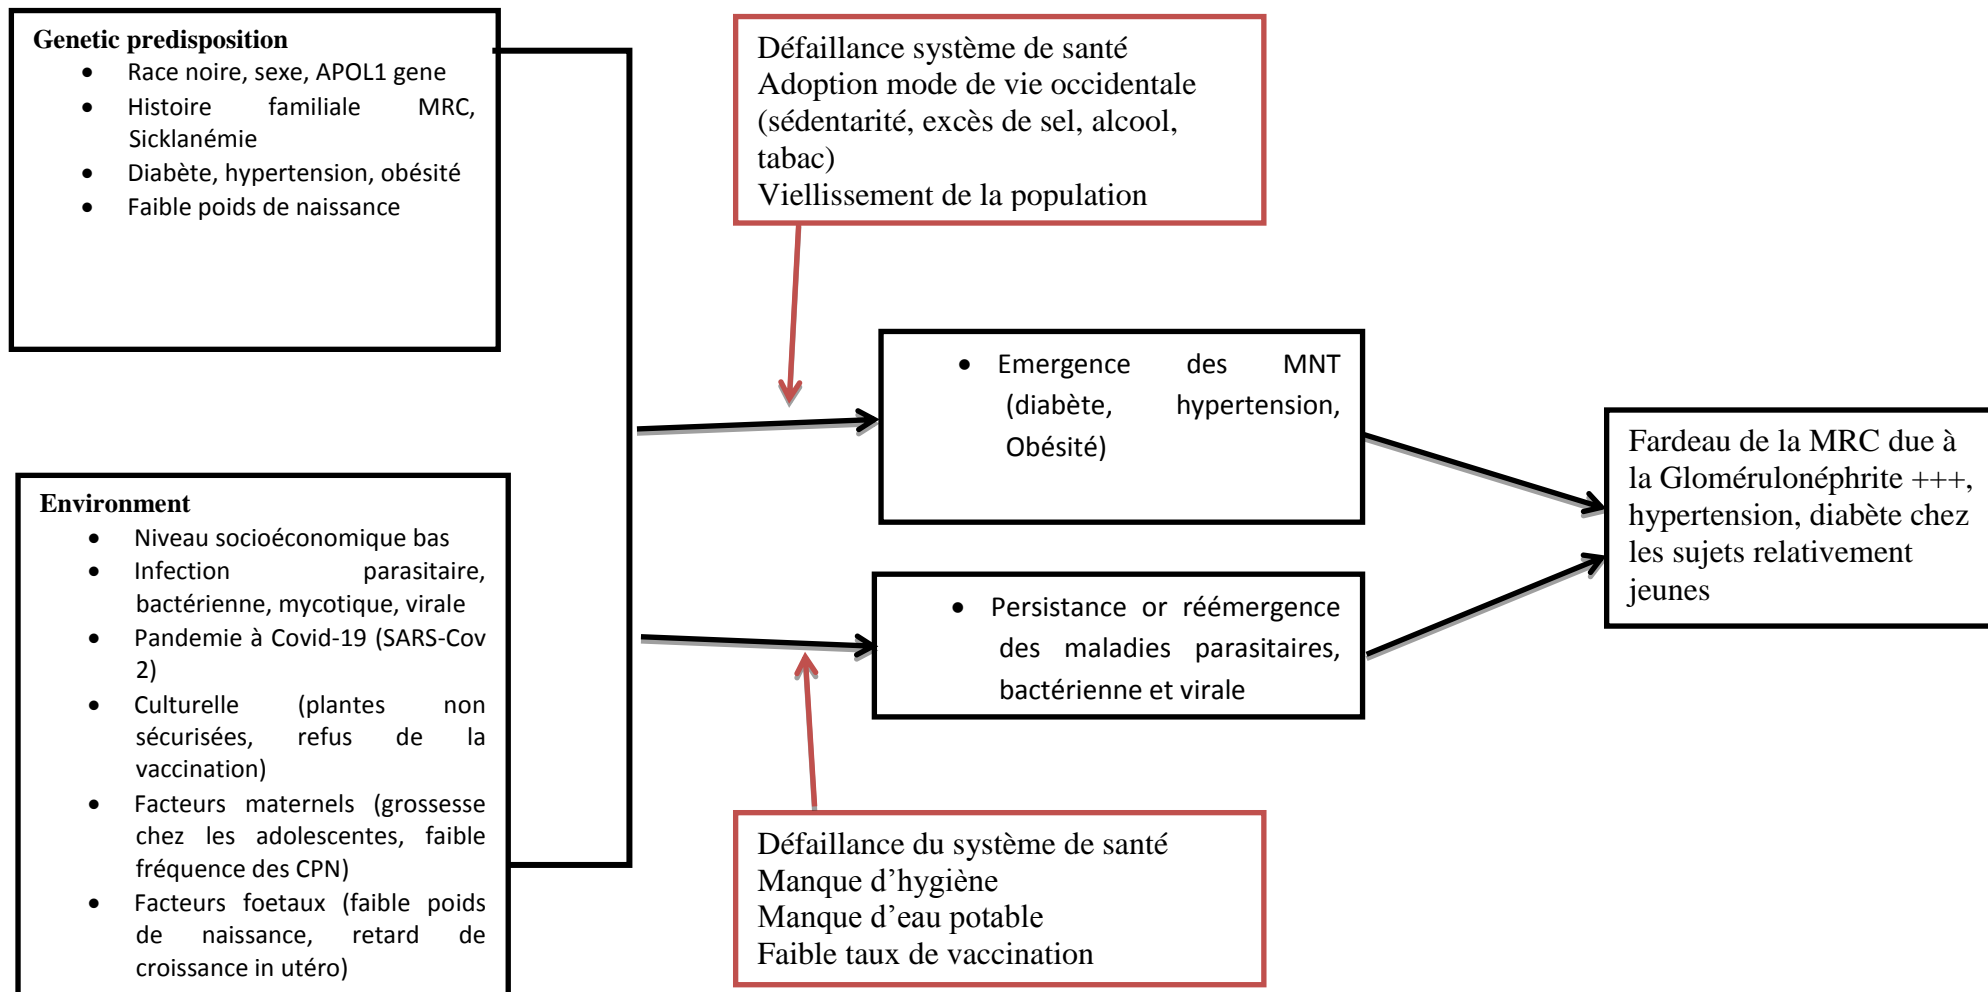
Genetic predisposition
- Race noire, sexe, APOL1 gene
- Histoire familiale MRC, Sicklanémie
- Diabète, hypertension, obésité
- Faible poids de naissance

Environment
- Niveau socioéconomique bas
- Infection parasitaire, bactérienne, mycotique, virale
- Pandemie à Covid-19 (SARS-Cov 2)
- Culturelle (plantes non sécurisées, refus de la vaccination)
- Facteurs maternels (grossesse chez les adolescentes, faible fréquence des CPN)
- Facteurs foetaux (faible poids de naissance, retard de croissance in utéro)

Défaillance système de santé
Adoption mode de vie occidentale (sédentarité, excès de sel, alcool, tabac)
Viellissement de la population

- Emergence des MNT (diabète, hypertension, Obésité)

- Persistance or réémergence des maladies parasitaires, bactérienne et virale

Défaillance du système de santé
Manque d'hygiène
Manque d'eau potable
Faible taux de vaccination

Fardeau de la MRC due à la Glomérulonéphrite +++, hypertension, diabète chez les sujets relativement jeunes